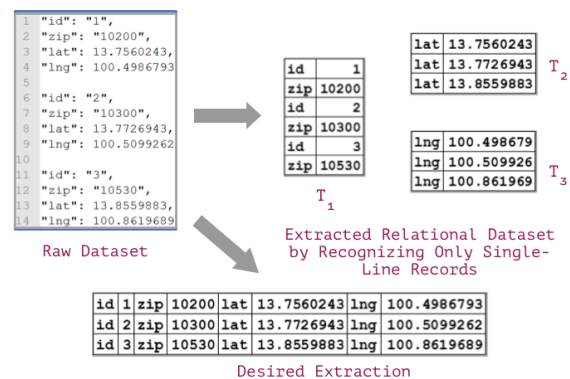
1 "id": "1",
2 "zip": "10200",
3 "lat": 13.7560243,
4 "lng": 100.4986793
5
6 "id": "2",
7 "zip": "10300",
8 "lat": 13.7726943,
9 "lng": 100.5099262
10
11 "id": "3",
12 "zip": "10530",
13 "lat": 13.8559883,
14 "lng": 100.8619689

Raw Dataset

| id | 1 |
|---|---|
| zip | 10200 |
| id | 2 |
| zip | 10300 |
| id | 3 |
| zip | 10530 |

$T_1$

| lat | 13.7560243 |
|---|---|
| lat | 13.7726943 |
| lat | 13.8559883 |

$T_2$

| lng | 100.498679 |
|---|---|
| lng | 100.509926 |
| lng | 100.861969 |

$T_3$

Extracted Relational Dataset by Recognizing Only Single-Line Records

| id | 1 | zip | 10200 | lat | 13.7560243 | lng | 100.4986793 |
|---|---|---|---|---|---|---|---|
| id | 2 | zip | 10300 | lat | 13.7726943 | lng | 100.5099262 |
| id | 3 | zip | 10530 | lat | 13.8559883 | lng | 100.8619689 |

Desired Extraction